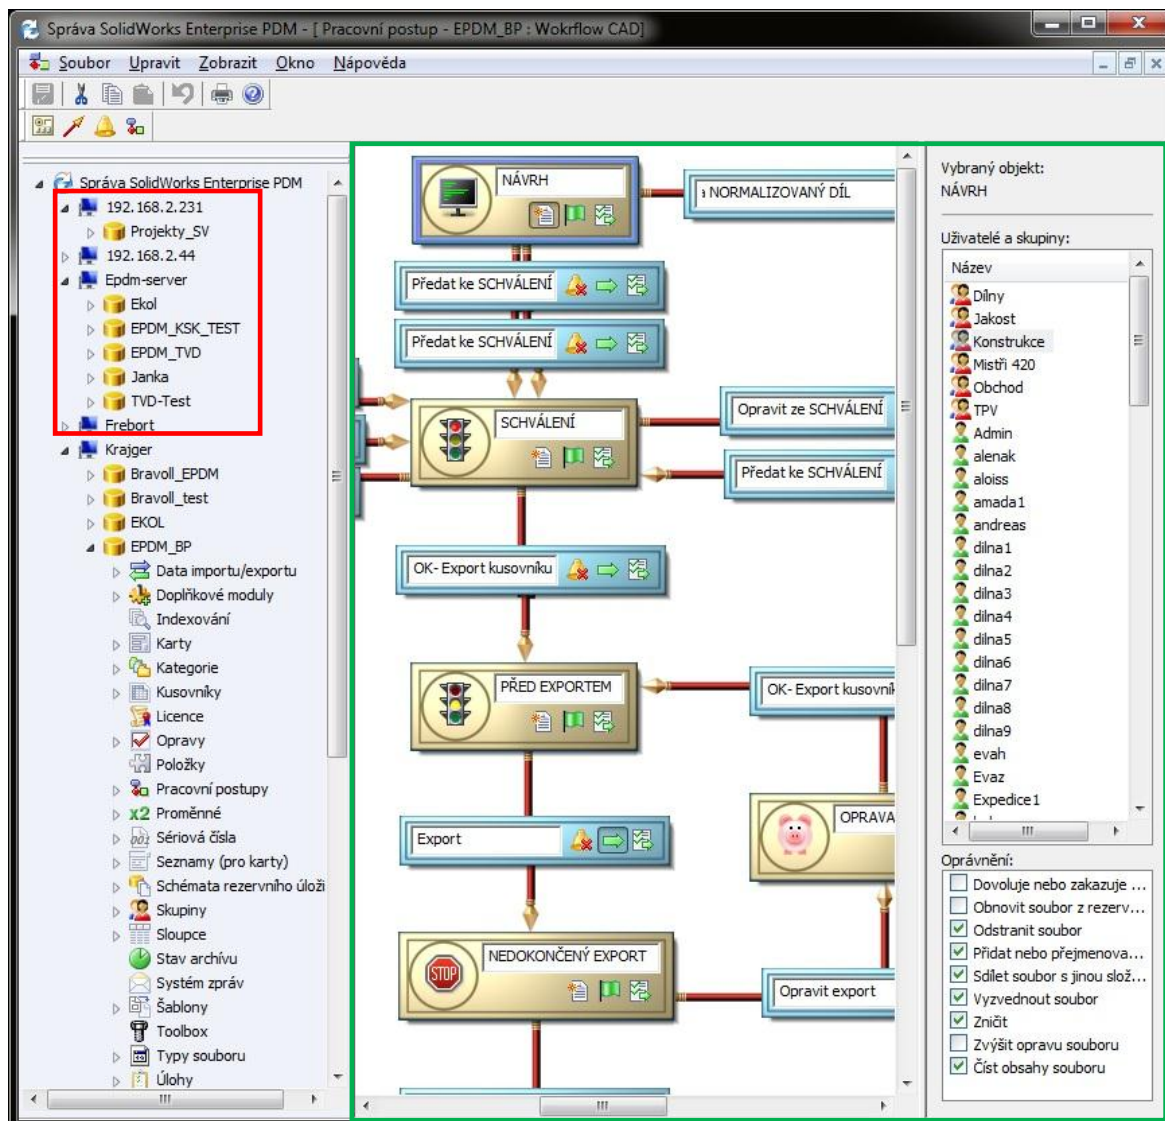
Správa SolidWorks Enterprise PDM - [ Pracovní postup - EPDM_BP : Wokrflow CAD]

Soubor Upravit Zobrazit Okno Nápověda

Správa SolidWorks Enterprise PDM
192.168.2.231
Projekty_SV
192.168.2.44
Epdm-server
Ekol
EPDM_KSK_TEST
EPDM_TVD
Janka
TVD-Test
Frebort
Krajger
Bravoll_EPDM
Bravoll_test
EKOL
EPDM_BP
Data importu/exportu
Doplňkové moduly
Indexování
Karty
Kategorie
Kusovníky
Licence
Opravy
Položky
Pracovní postupy
Proměnné
Sériová čísla
Seznamy (pro karty)
Schémata rezervního úloži
Skupiny
Sloupce
Stav archívu
Systém zpráv
Šablony
Toolbox
Typy souboru
Úlohy

NÁVRH
NORMALIZOVANÝ DÍL
Předat ke SCHVÁLENÍ
Předat ke SCHVÁLENÍ
SCHVÁLENÍ
Opravit ze SCHVÁLENÍ
Předat ke SCHVÁLENÍ
OK- Export kusovníku
PŘED EXPORTEM
OK- Export kusovník
Export
OPRAVA
NEDOKONČENÝ EXPORT
Opravit export

Vybraný objekt:
NÁVRH

Uživatelé a skupiny:
Název
Dílny
Jakost
Konstrukce
Mistři 420
Obchod
TPV
Admin
alenak
aloiss
amada1
andreas
dilna1
dilna2
dilna3
dilna4
dilna5
dilna6
dilna7
dilna8
dilna9
evah
Evaz
Expedice1

Oprávnění:
Dovoluje nebo zakazuje ...
Obnovit soubor z rezerv...
Odstranit soubor
Přidat nebo přejmenova...
Sdílet soubor s jinou slož...
Vyzvednout soubor
Zničit
Zvýšit opravu souboru
Číst obsahy souboru